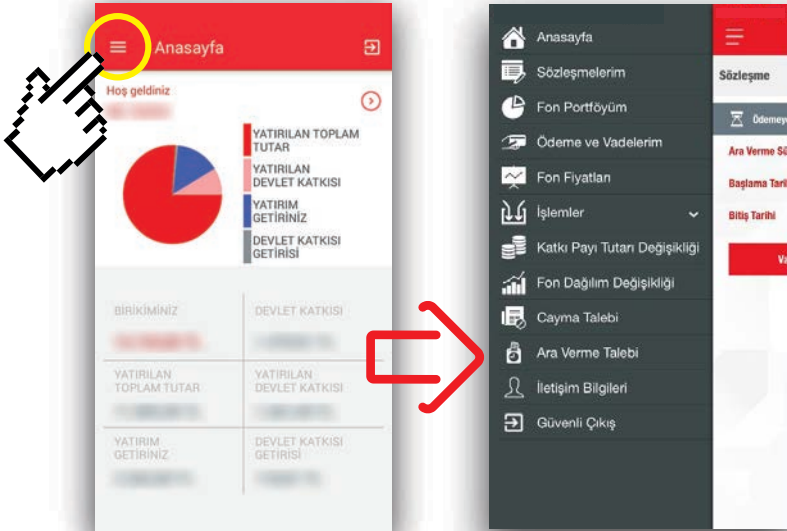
Anasayfa

Hoş geldiniz

YATIRILAN TOPLAM TUTAR

YATIRILAN DEVLET KATKISI

YATIRIM GETİRİNİZ

DEVLET KATKISI GETİRİSİ

BİRİKİMİNİZ

DEVLET KATKISI

YATIRILAN TOPLAM TUTAR

YATIRILAN DEVLET KATKISI

YATIRIM GETİRİNİZ

DEVLET KATKISI GETİRİSİ

Anasayfa

Sözleşmelerim

Fon Portföyüm

Ödeme ve Vadelerim

Fon Fiyatları

İşlemler

Katkı Payı Tutarı Değişikliği

Fon Dağılım Değişikliği

Cayma Talebi

Ara Verme Talebi

İletişim Bilgileri

Güvenli Çıkış

Sözleşme

Ödemey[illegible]

Ara Verme Sü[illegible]

Başlama Tari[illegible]

Bitiş Tarihi

V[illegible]